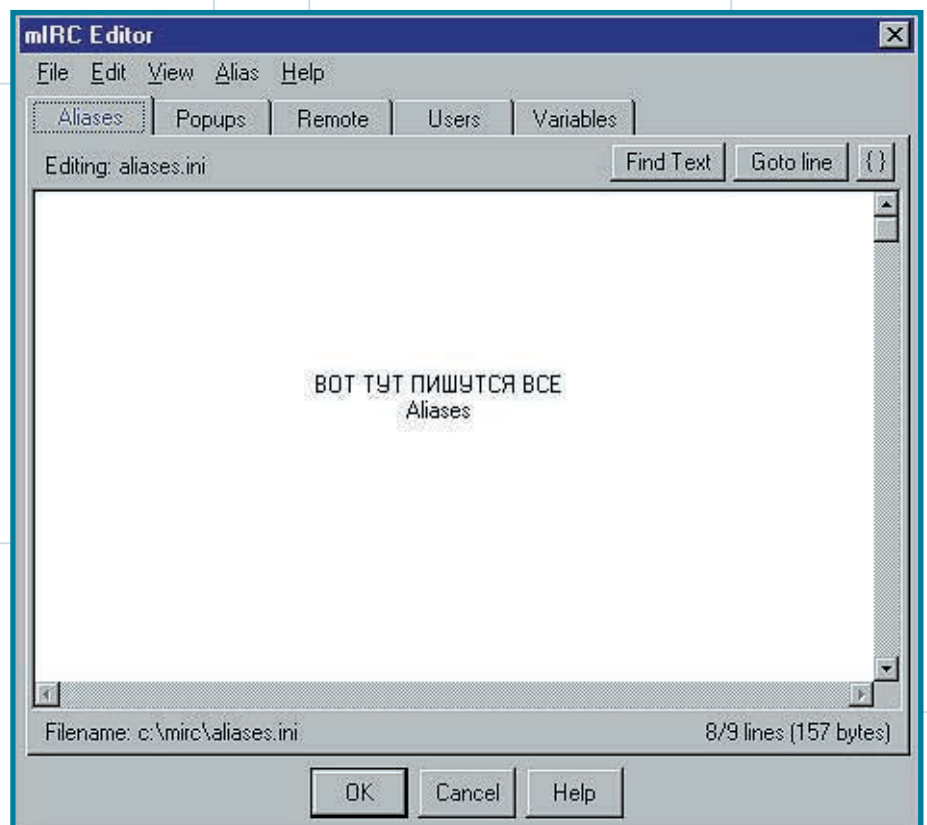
mIRC Editor

File Edit View Alias Help

Aliases Popups Remote Users Variables

Editing: aliases.ini

Find Text Goto line { }

ВОТ ТУТ ПИШУТСЯ ВСЕ
Aliases

Filename: c:\mirc\aliases.ini

8/9 lines (157 bytes)

OK Cancel Help